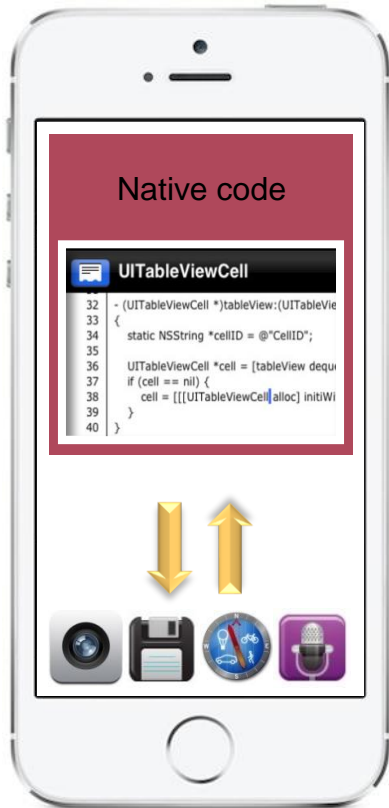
Native code

UITableViewCell

32 - (UITableViewCell *)tableView:(UITableVie
33 {
34 static NSString *cellID = @"CellID";
35
36 UITableViewCell *cell = [tableView deque
37 if (cell == nil) {
38 cell = [[[UITableViewCell alloc] initiWi
39 }
40 }